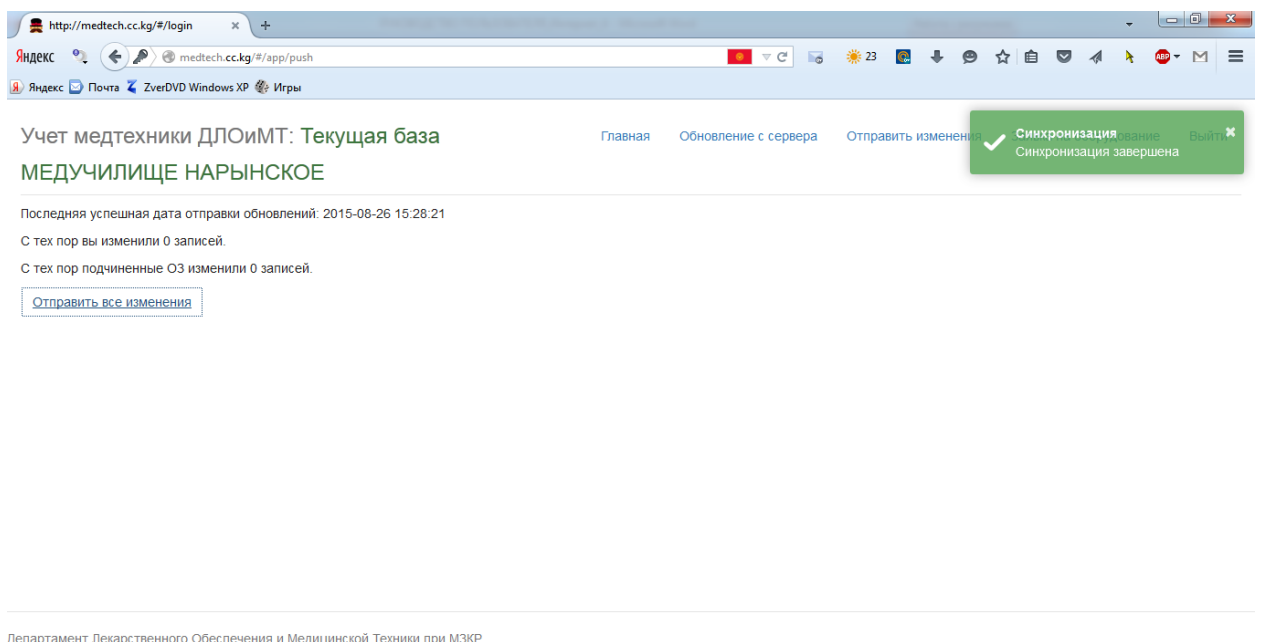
http://medtech.cc.kg/#/login ×
+
Яндекс
medtech.cc.kg/#/app/push
23
Яндекс Почта ZverDVD Windows XP Игры

Учет медтехники ДЛОиМТ: Текущая база МЕДУЧИЛИЩЕ НАРЫНСКОЕ

Главная Обновление с сервера Отправить изменения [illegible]вание Выйти

Синхронизация
Синхронизация завершена

Последняя успешная дата отправки обновлений: 2015-08-26 15:28:21

С тех пор вы изменили 0 записей.

С тех пор подчиненные ОЗ изменили 0 записей.

Отправить все изменения

Департамент Лекарственного Обеспечения и Медицинской Техники при МЗКР